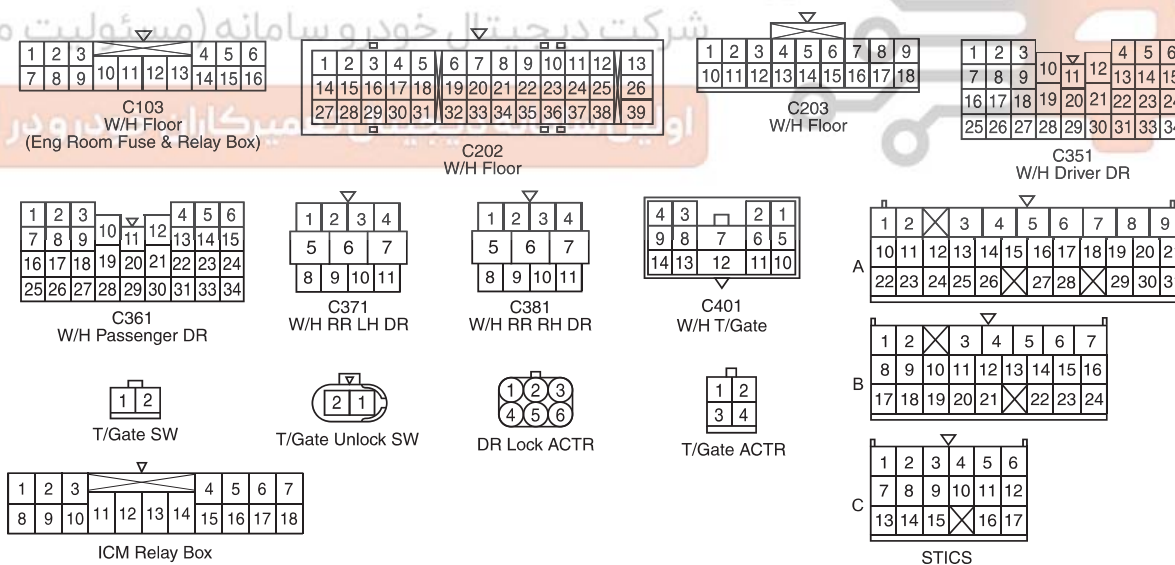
شرکت دیجیتال خودرو سامانه (مسئولیت م
اولین سامانه دیجیتال تعمیرکاران خودرو در

1 2 3 4 5 6
7 8 9 10 11 12 13 14 15 16
C103
W/H Floor
(Eng Room Fuse & Relay Box)

1 2 3 4 5 6 7 8 9 10 11 12 13
14 15 16 17 18 19 20 21 22 23 24 25 26
27 28 29 30 31 32 33 34 35 36 37 38 39
C202
W/H Floor

1 2 3 4 5 6 7 8 9
10 11 12 13 14 15 16 17 18
C203
W/H Floor

1 2 3 4 5 6
7 8 9 10 11 12 13 14 15
16 17 18 19 20 21 22 23 24
25 26 27 28 29 30 31 33 34
C351
W/H Driver DR

1 2 3 4 5 6
7 8 9 10 11 12 13 14 15
16 17 18 19 20 21 22 23 24
25 26 27 28 29 30 31 33 34
C361
W/H Passenger DR

1 2 3 4
5 6 7
8 9 10 11
C371
W/H RR LH DR

1 2 3 4
5 6 7
8 9 10 11
C381
W/H RR RH DR

4 3 2 1
9 8 7 6 5
14 13 12 11 10
C401
W/H T/Gate

A
1 2 3 4 5 6 7 8 9
10 11 12 13 14 15 16 17 18 19 20 21
22 23 24 25 26 27 28 29 30 31

B
1 2 3 4 5 6 7
8 9 10 11 12 13 14 15 16
17 18 19 20 21 22 23 24

C
1 2 3 4 5 6
7 8 9 10 11 12
13 14 15 16 17
STICS

1 2
T/Gate SW

2 1
T/Gate Unlock SW

1 2 3
4 5 6
DR Lock ACTR

1 2
3 4
T/Gate ACTR

1 2 3 4 5 6 7
8 9 10 11 12 13 14 15 16 17 18
ICM Relay Box